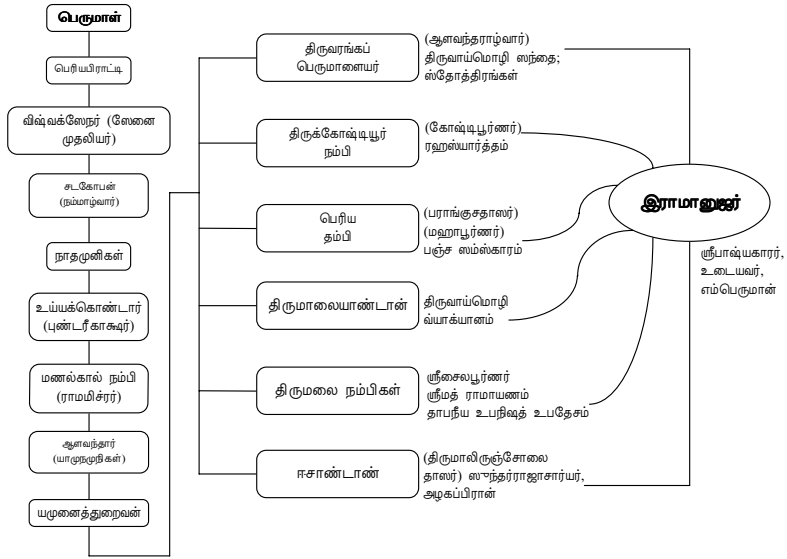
பெருமாள்

பெரியபிராட்டி

விஷ்வக்ஸேநர் (ஸேனை முதலியர்)

சடகோபன் (நம்மாழ்வார்)

நாதமுனிகள்

உய்யக்கொண்டார் (புண்டரீகாக்ஷர்)

மணல்கால் நம்பி (ராமமிச்ரர்)

ஆளவந்தார் (யாமுநமுநிகள்)

யமுனைத்துறைவன்

திருவரங்கப் பெருமாளையர்

(ஆளவந்தாழ்வார்) திருவாய்மொழி ஸந்தை; ஸ்தோத்திரங்கள்

திருக்கோஷ்டியூர் நம்பி

(கோஷ்டிபூர்ணர்) ரஹஸ்யார்த்தம்

பெரிய நம்பி

(பராங்குசதாஸர்) (மஹாபூர்ணர்) பஞ்ச ஸம்ஸ்காரம்

திருமாலையாண்டான்

திருவாய்மொழி வ்யாக்யானம்

திருமலை நம்பிகள்

ஸ்ரீசைலபூர்ணர் ஸ்ரீமத் ராமாயணம் தாபநீய உபநிஷத் உபதேசம்

ஈசாண்டாண்

(திருமாலிருஞ்சோலை தாஸர்) ஸுந்தர்ராஜாசார்யர், அழகப்பிரான்

இராமானுஜர்

ஸ்ரீபாஷ்யகாரர், உடையவர், எம்பெருமான்